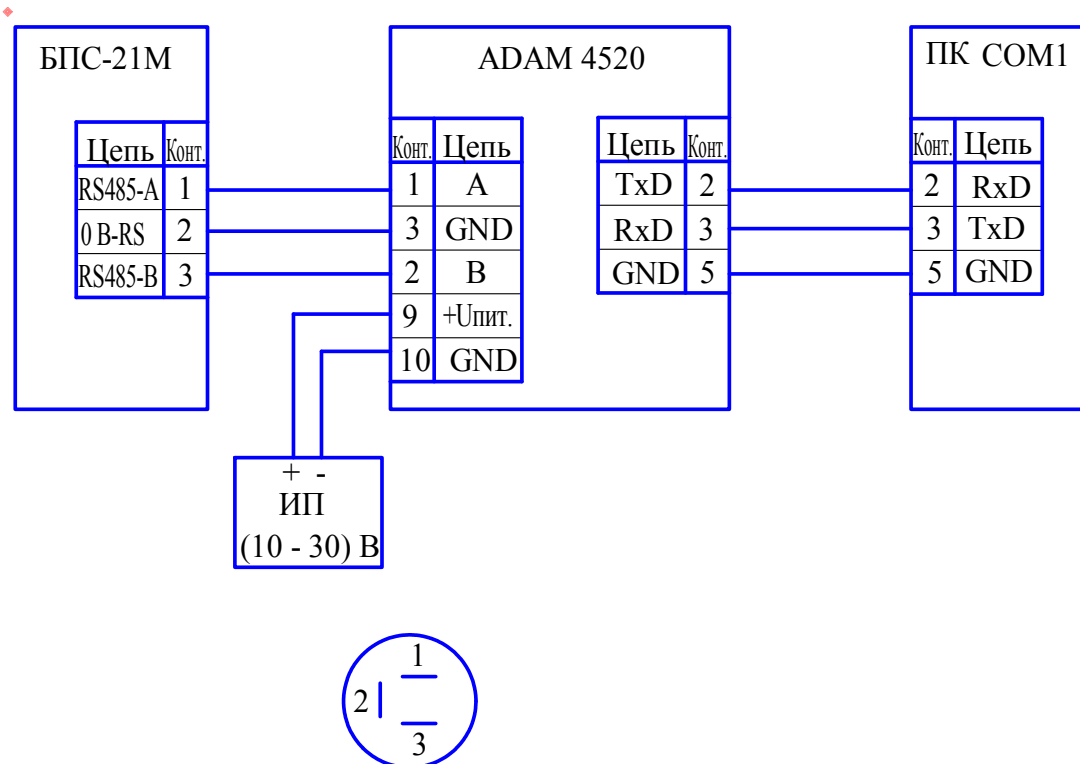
БПС-21М

| Цепь | Конт. |
|---|---|
| RS485-A | 1 |
| 0 B-RS | 2 |
| RS485-B | 3 |

ADAM 4520

| Конт. | Цепь |
|---|---|
| 1 | A |
| 3 | GND |
| 2 | B |
| 9 | +Uпит. |
| 10 | GND |

| Цепь | Конт. |
|---|---|
| TxD | 2 |
| RxD | 3 |
| GND | 5 |

ПК COM1

| Конт. | Цепь |
|---|---|
| 2 | RxD |
| 3 | TxD |
| 5 | GND |

+ -
ИП
(10 - 30) В

1
2
3